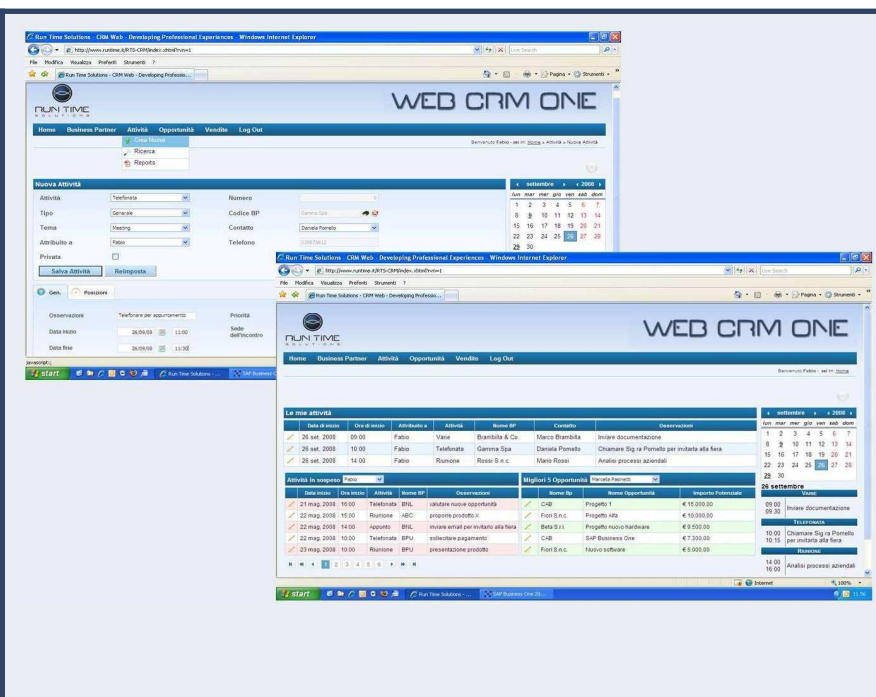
Run Time Solutions - CRM Web - Developing Professional Experiences - Windows Internet Explorer

http://www.runtime.it/RTS-CRM/index.xhtml?rvn=1

Live Search

File Modifica Visualizza Preferiti Strumenti ?

Run Time Solutions - CRM Web - Developing Professio...

Pagina Strumenti

RUN TIME SOLUTIONS

WEB CRM ONE

Home Business Partner Attività Opportunità Vendite Log Out

Crea Nuova
Ricerca
Reports

Benvenuto Fabio - sei in: Home » Attività » Nuova Attività

Nuova Attività

| Attività | Telefonata | Numero | |
|---|---|---|---|
| Tipo | Generale | Codice BP | Gamma Spa |
| Tema | Meeting | Contatto | Daniela Pomello |
| Attributo a | Fabio | Telefono | |
| Privata | | | |

Salva Attività Reimposta

Gen. Posizioni

Osservazioni Telefonare per appuntamento Priorità
Data inizio 26/09/08 11:00 Sede dell'incontro
Data fine 26/09/08 11:30

settembre 2008

| lun | mar | mer | gio | ven | sab | dom |
|---|---|---|---|---|---|---|
| 1 | 2 | 3 | 4 | 5 | 6 | 7 |
| 8 | 9 | 10 | 11 | 12 | 13 | 14 |
| 15 | 16 | 17 | 18 | 19 | 20 | 21 |
| 22 | 23 | 24 | 25 | 26 | 27 | 28 |
| 29 | 30 | | | | | |

javascript:;

start Run Time Solutions - ... SAP Business O...

Run Time Solutions - CRM Web - Developing Professional Experiences - Windows Internet Explorer

http://www.runtime.it/RTS-CRM/index.xhtml?rvn=1

Live Search

File Modifica Visualizza Preferiti Strumenti ?

Run Time Solutions - CRM Web - Developing Professio...

Pagina Strumenti

RUN TIME SOLUTIONS

WEB CRM ONE

Home Business Partner Attività Opportunità Vendite Log Out

Benvenuto Fabio - sei in: Home

Le mie attività

| Data di inizio | Ora di inizio | Attribuito a | Attività | Nome BP | Contatto | Osservazioni |
|---|---|---|---|---|---|---|
| 26 set. 2008 | 09:00 | Fabio | Varie | Brambilla & Co. | Marco Brambilla | Inviare documentazione |
| 26 set. 2008 | 10:00 | Fabio | Telefonata | Gamma Spa | Daniela Pomello | Chiamare Sig.ra Pomello per invitarla alla fiera |
| 26 set. 2008 | 14:00 | Fabio | Riunione | Rossi S.n.c. | Mario Rossi | Analisi processi aziendali |

Attività in sospeso Fabio

| Data inizio | Ora inizio | Attività | Nome BP | Osservazioni |
|---|---|---|---|---|
| 21 mag. 2008 | 16:00 | Telefonata | BNL | valutare nuove opportunità |
| 22 mag. 2008 | 15:00 | Riunione | ABC | proporre prodotto X |
| 22 mag. 2008 | 14:00 | Appunto | BNL | inviare email per invitarlo alla fiera |
| 22 mag. 2008 | 10:00 | Telefonata | BPU | sollecitare pagamento |
| 23 mag. 2008 | 10:00 | Riunione | BPU | presentazione prodotto |

1 2 3 4 5 6

Migliori 5 Opportunità Marcello Pasinetti

| Nome Bp | Nome Opportunità | Importo Potenziale |
|---|---|---|
| CAB | Progetto 1 | € 15.000,00 |
| Fiori S.n.c. | Progetto Alfa | € 10.000,00 |
| Beta S.r.l. | Progetto nuovo hardware | € 9.500,00 |
| CAB | SAP Business One | € 7.300,00 |
| Fiori S.n.c. | Nuovo software | € 5.000,00 |

settembre 2008

| lun | mar | mer | gio | ven | sab | dom |
|---|---|---|---|---|---|---|
| 1 | 2 | 3 | 4 | 5 | 6 | 7 |
| 8 | 9 | 10 | 11 | 12 | 13 | 14 |
| 15 | 16 | 17 | 18 | 19 | 20 | 21 |
| 22 | 23 | 24 | 25 | 26 | 27 | 28 |
| 29 | 30 | | | | | |

26 settembre

Varie
09:00 09:30 Inviare documentazione

Telefonata
10:00 10:15 Chiamare Sig.ra Pomello per invitarla alla fiera

Riunione
14:00 16:00 Analisi processi aziendali

Internet 100%

start Run Time Solutions - ... SAP Business One 20... 11:56